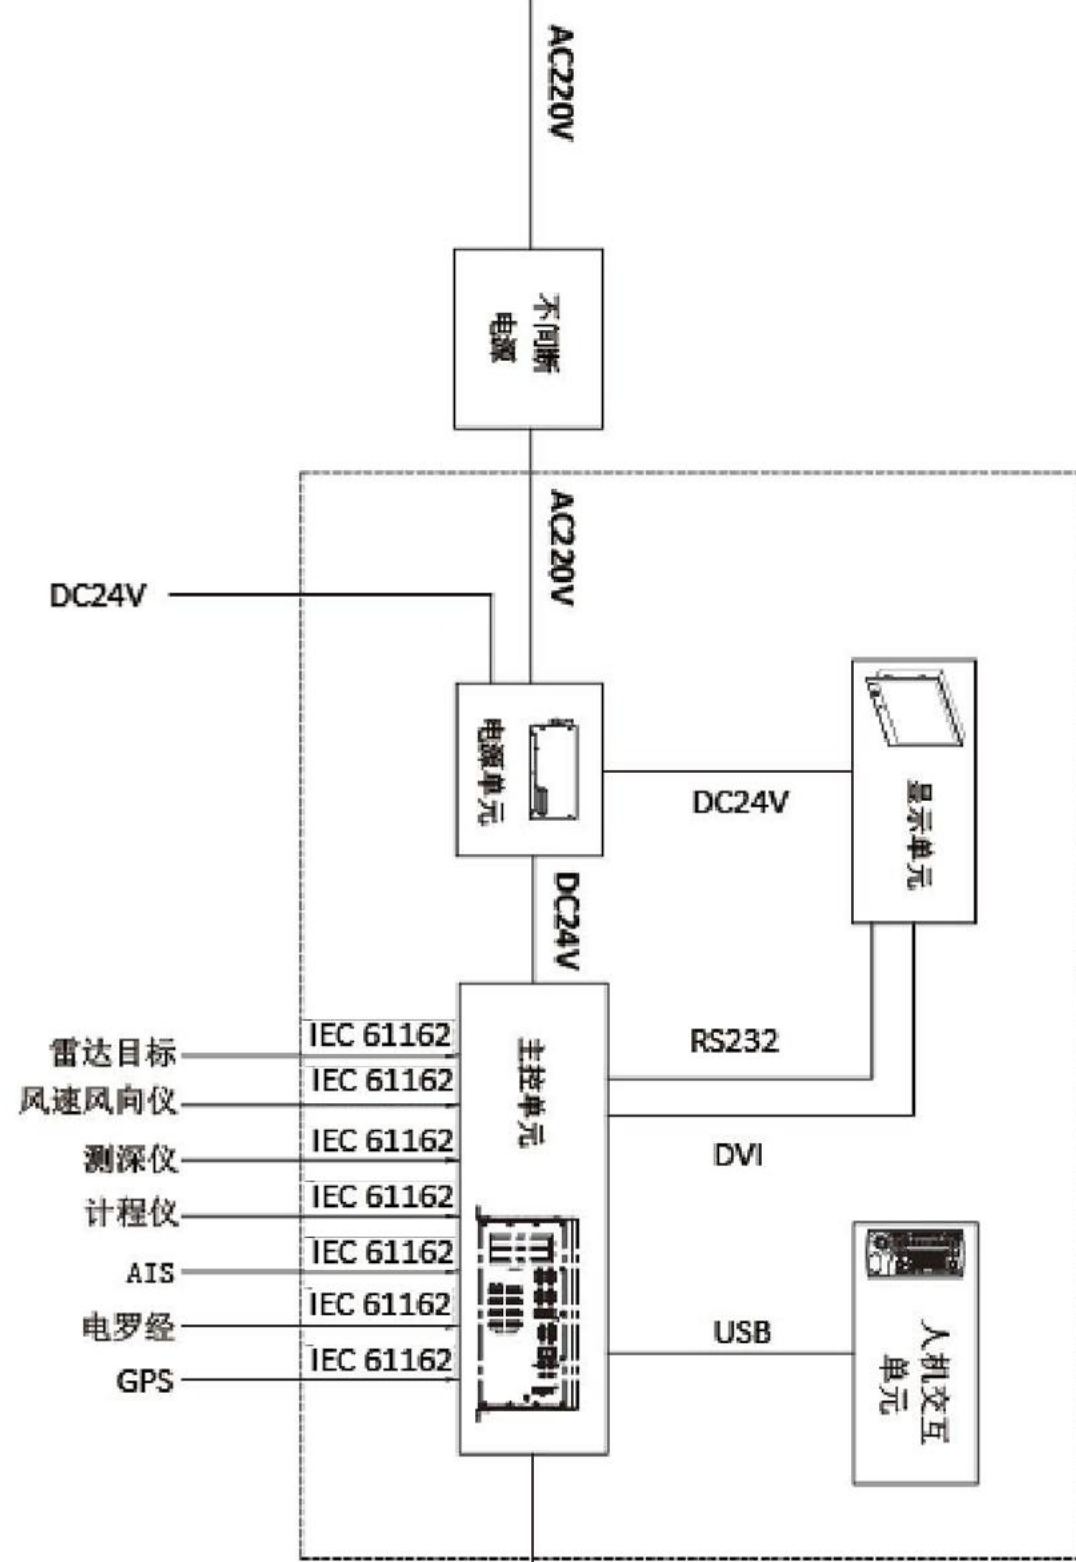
AC220V

不间断
电源

AC220V

DC24V

电源单元

DC24V

显示单元

DC24V

雷达目标
风速风向仪
测深仪
计程仪
AIS
电罗经
GPS

IEC 61162
IEC 61162
IEC 61162
IEC 61162
IEC 61162
IEC 61162
IEC 61162

主控单元

RS232

DVI

USB

人机交互
单元